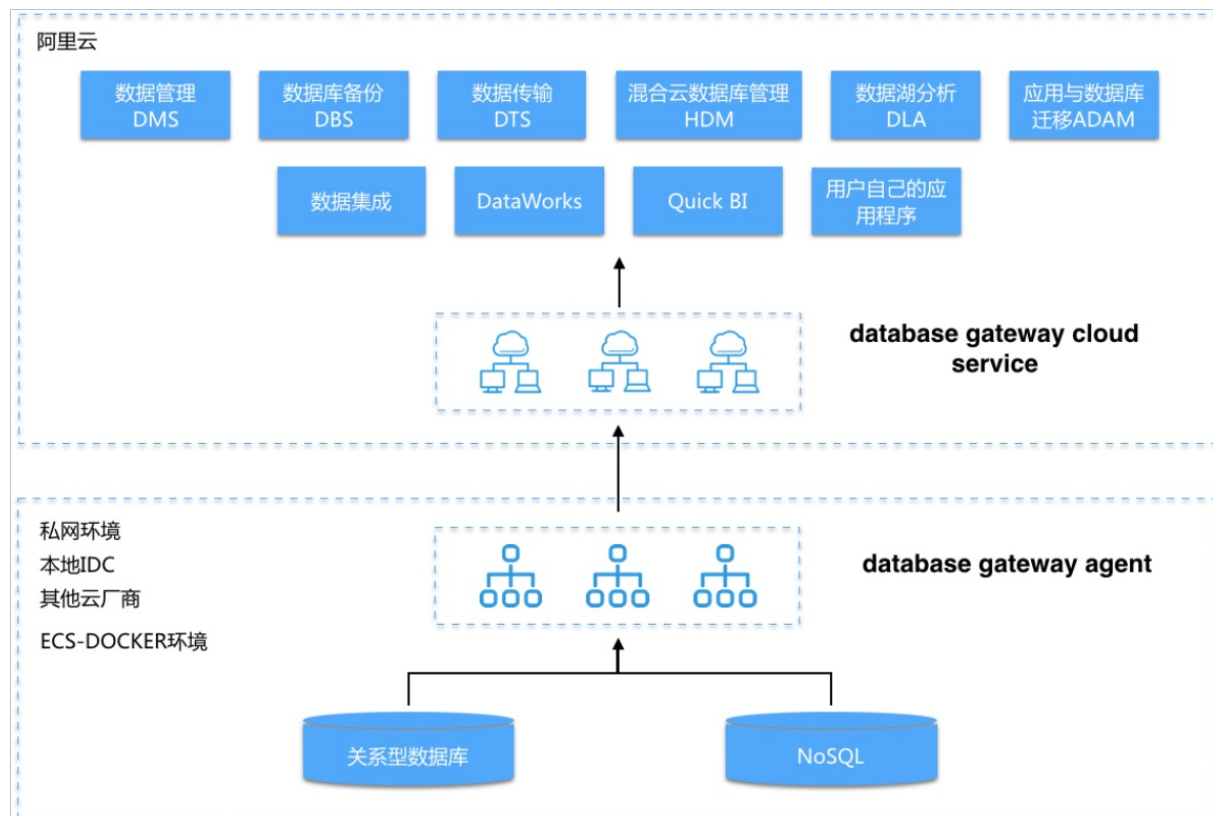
阿里云

数据管理 DMS

数据库备份 DBS

数据传输 DTS

混合云数据库管理 HDM

数据湖分析 DLA

应用与数据库迁移ADAM

数据集成

DataWorks

Quick BI

用户自己的应用程序

database gateway cloud service

私网环境
本地IDC
其他云厂商
ECS-DOCKER环境

database gateway agent

关系型数据库

NoSQL